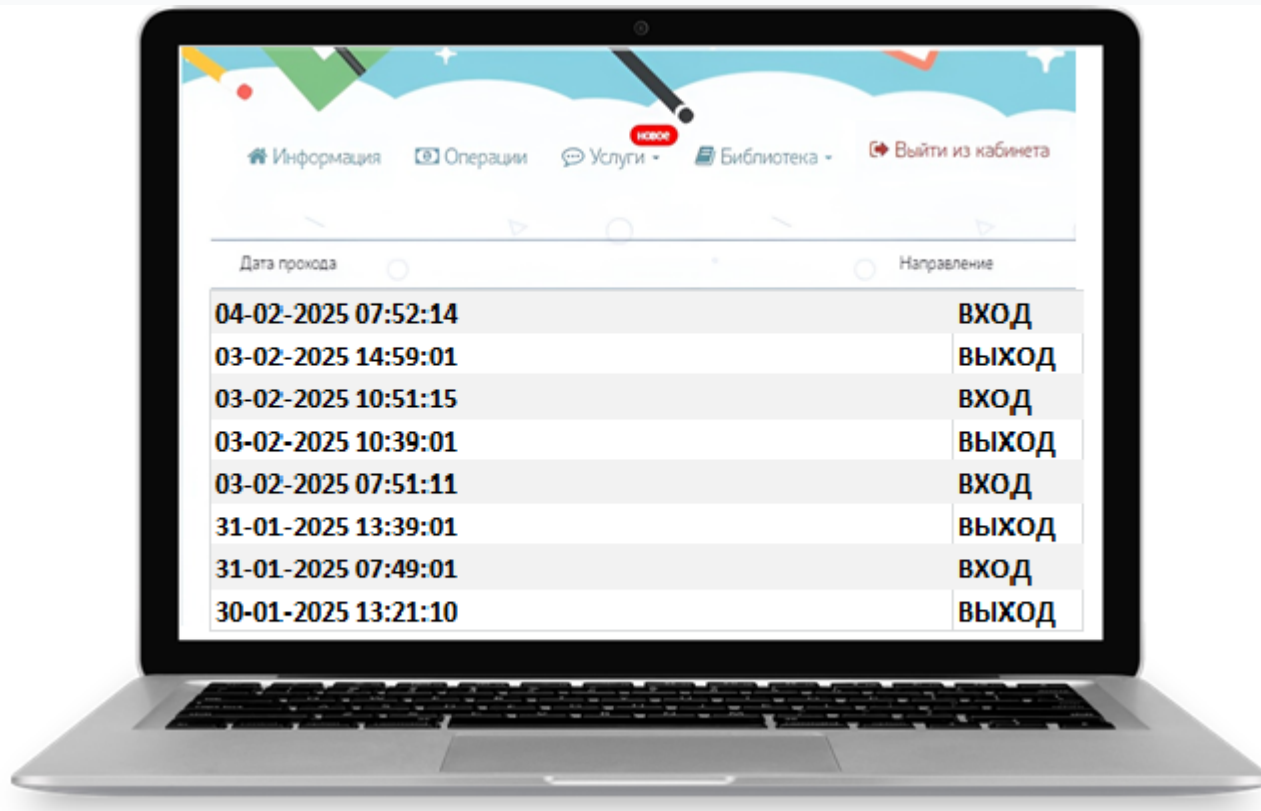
Информация Операции Услуги новое Библиотека Выйти из кабинета

| Дата прохода | Направление |
|---|---|
| 04-02-2025 07:52:14 | ВХОД |
| 03-02-2025 14:59:01 | ВЫХОД |
| 03-02-2025 10:51:15 | ВХОД |
| 03-02-2025 10:39:01 | ВЫХОД |
| 03-02-2025 07:51:11 | ВХОД |
| 31-01-2025 13:39:01 | ВЫХОД |
| 31-01-2025 07:49:01 | ВХОД |
| 30-01-2025 13:21:10 | ВЫХОД |